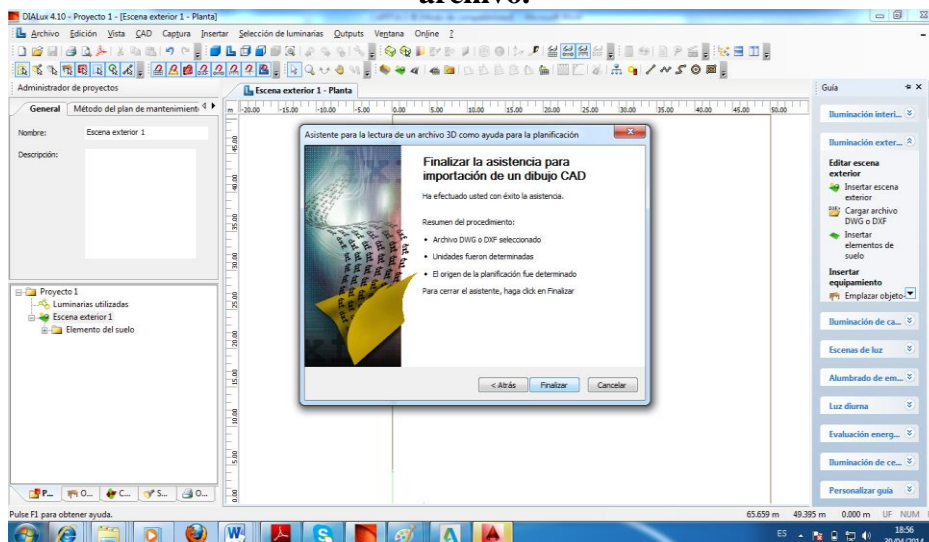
archivo.

DIALux 4.10 - Proyecto 1 - [Escena exterior 1 - Planta]

Archivo Edición Vista CAD Captura Insertar Selección de luminarias Outputs Ventana Online ?

Administrador de proyectos

General | Método del plan de mantenimiento

Nombre: Escena exterior 1

Descripción:

Proyecto 1
Luminarias utilizadas
Escena exterior 1
Elemento del suelo

P... | O... | C... | S... | O...

Escena exterior 1 - Planta

m -20.00 -15.00 -10.00 -5.00 0.00 5.00 10.00 15.00 20.00 25.00 30.00 35.00 40.00 45.00 50.00

45.00 40.00 35.00 30.00 25.00 20.00 15.00 10.00 5.00 0.00

Asistente para la lectura de un archivo 3D como ayuda para la planificación

Finalizar la asistencia para importación de un dibujo CAD

Ha efectuado usted con éxito la asistencia.

Resumen del procedimiento:

• Archivo DWG o DXF seleccionado

• Unidades fueron determinadas

• El origen de la planificación fue determinado

Para cerrar el asistente, haga click en Finalizar

< Atrás | Finalizar | Cancelar

Guía

Iluminación interi...

Iluminación exter...

Editar escena exterior

Insertar escena exterior

Cargar archivo DWG o DXF

Insertar elementos de suelo

Insertar equipamiento

Emplazar objeto-

Iluminación de ca...

Escenas de luz

Alumbrado de em...

Luz diurna

Evaluación energ...

Iluminación de ce...

Personalizar guía

Pulse F1 para obtener ayuda.

65.659 m 49.395 m 0.000 m UF NUM

ES 18:56 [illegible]